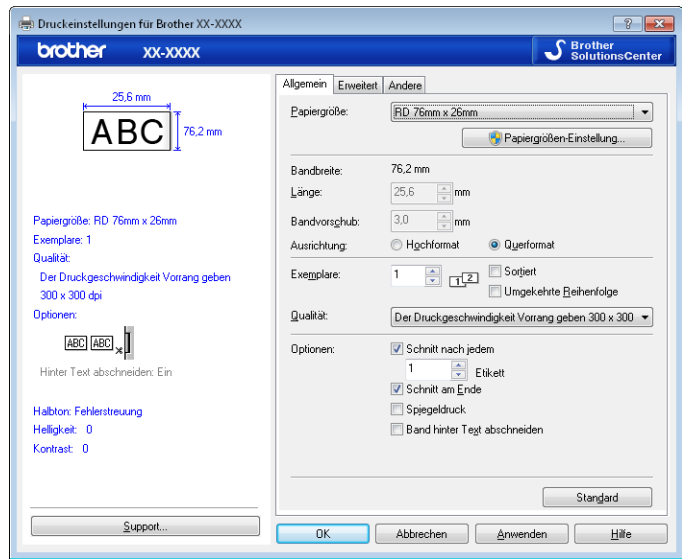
Druckeinstellungen für Brother XX-XXXX

brother XX-XXXX

Brother SolutionsCenter

25,6 mm

ABC

76,2 mm

Papiergröße: RD 76mm x 26mm
Exemplare: 1
Qualität:
Der Druckgeschwindigkeit Vorrang geben
300 x 300 dpi
Optionen:

ABC ABC

Hinter Text abschneiden: Ein

Halbton: Fehlerstreuung
Helligkeit: 0
Kontrast: 0

Support...

Allgemein | Erweitert | Andere

Papiergröße: RD 76mm x 26mm

Papiergrößen-Einstellung...

Bandbreite: 76,2 mm
Länge: 25,6 mm
Bandvorschub: 3,0 mm
Ausrichtung: Hochformat Querformat

Exemplare: 1 Sortiert
Umgekehrte Reihenfolge

Qualität: Der Druckgeschwindigkeit Vorrang geben 300 x 300

Optionen: Schnitt nach jedem
1 Etikett
Schnitt am Ende
Spiegeldruck
Band hinter Text abschneiden

Standard

OK Abbrechen Anwenden Hilfe